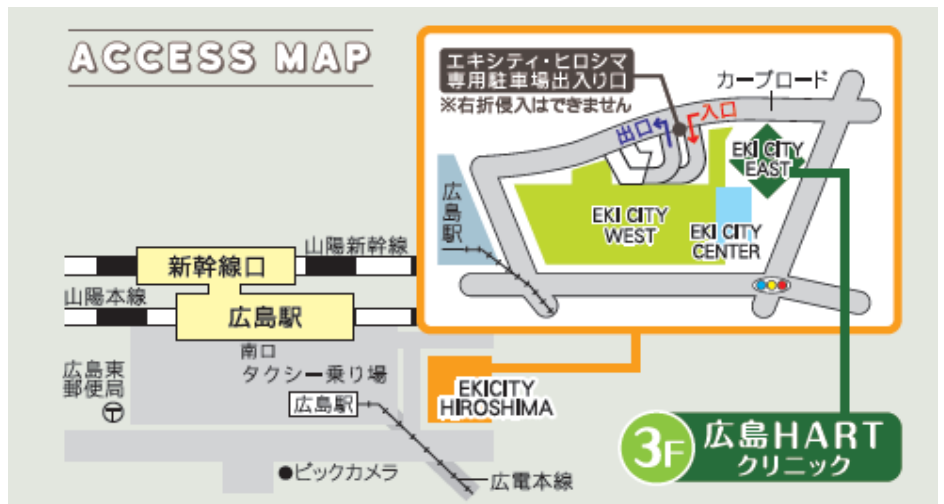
ACCESS MAP

エキシティ・ヒロシマ
専用駐車場出入り口
※右折侵入はできません

カープロード

入口
出口

EKI CITY EAST

広島駅

EKI CITY WEST

EKI CITY CENTER

山陽新幹線
新幹線口
山陽本線
広島駅

南口
タクシー乗り場

広島東郵便局

広島駅

EKICITY HIROSHIMA

●ビックカメラ

広電本線

3F 広島HART クリニック